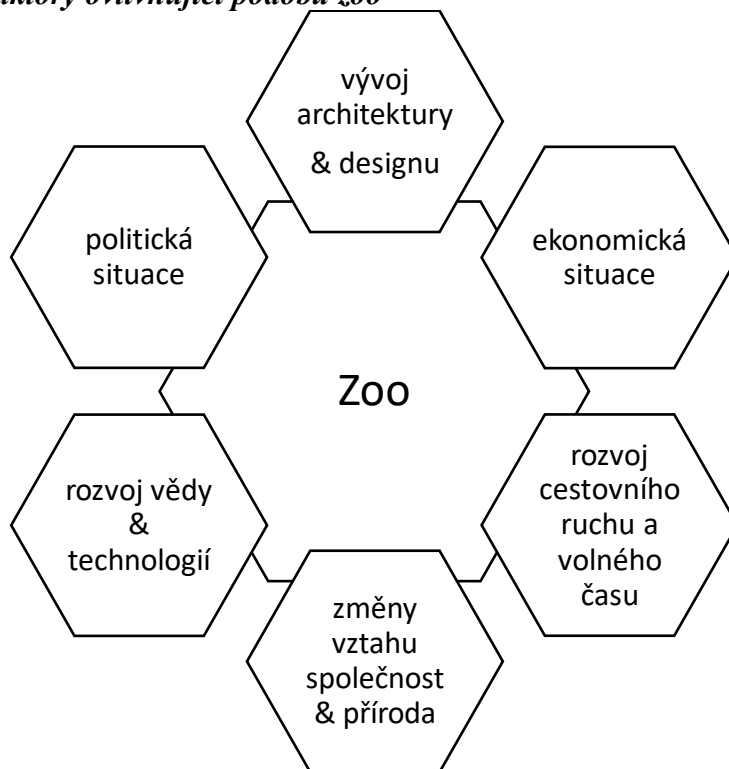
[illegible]aktory ovlivňující podobu zoo

vývoj architektury & designu

ekonomická situace

rozvoj cestovního ruchu a volného času

změny vztahu společnost & příroda

rozvoj vědy & technologií

politická situace

Zoo